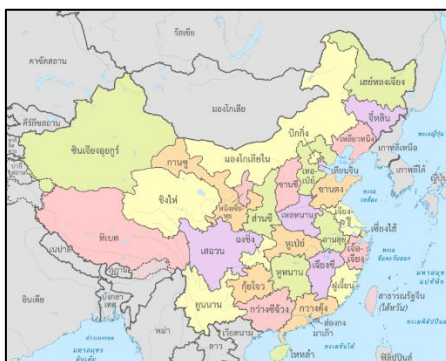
รัสเซีย

คาซัคสถาน

มองโกเลีย

เฮยหลงเจียง

จี๋หลิน

คีร์กีซสถาน

ซินเจียงอุยกูร์

ปักกิ่ง

เหลียวหนิง

เกาหลีเหนือ

กานซู

มองโกเลียใน

เกาหลีใต้

ชิงไห่

หนิงเซี่ย

ซานซี

เทียนจิน

เหอเป่ย์

ซานตง

ส่านซี

เหอหนาน

เจียงซู

ทิเบต

เสฉวน

ฉงชิ่ง

หูเป่ย์

อานฮุย

เซี่ยงไฮ้

เจ้อเจียง

เนปาล

ภูฏาน

หูหนาน

เจียงซี

อินเดีย

บังกลาเทศ

กุ้ยโจว

ฝูเจี้ยน

สาธารณรัฐจีน (ไต้หวัน)

ยูนนาน

กวางสีจ้วง

กวางตุ้ง

พม่า

เวียดนาม

ฮ่องกง

มาเก๊า

ลาว

ไหหลำ

ฟิลิปปินส์

ทะเลจีนใต้